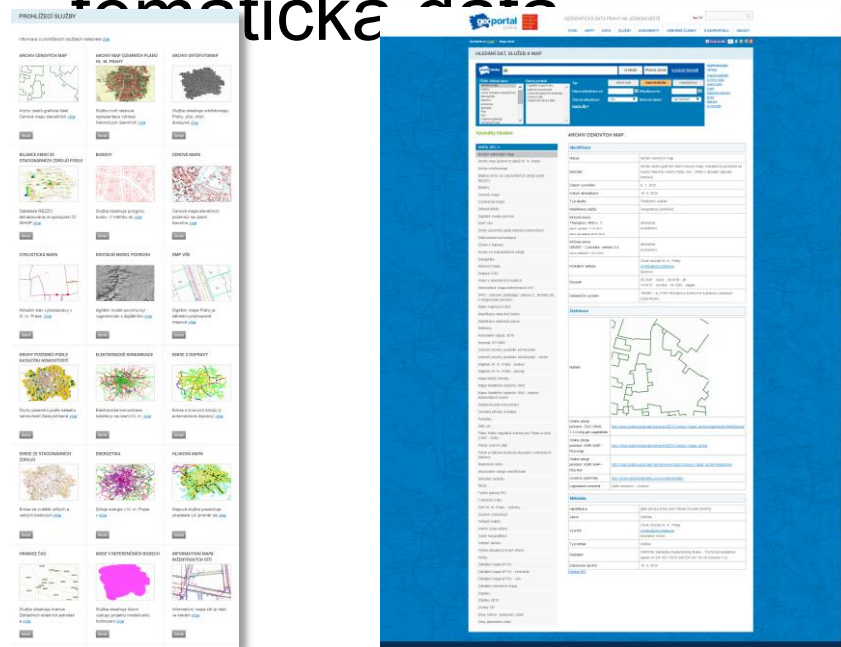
tematická data

PROHLÍŽECÍ SLUŽBY

ARCHIV CENOVÝCH MAP

ARCHIV MAP OBCHODNÍCH PLÁNŮ HL. M. PRAHY

ARCHIV ORTOFOTOMAP

BILANCE EMISÍ ZE STACIONÁRNÍCH ZDROJŮ PODLE

BUDOVY

CENOVÉ MAPY

CYKLISTICKÁ MAPA

DIGITÁLNÍ MODEL POVRCHU

DMP VÝŠ

DRUHY POZEMKŮ PODLE KATASTRU NEMOVITOSTÍ

ELEKTRONICKÉ KOMUNIKACE

EMISE Z DOPRAVY

EMISE ZE STACIONÁRNÍCH ZDROJŮ

ENERGETIKA

HLUKOVÁ MAPA

HRANICE ČÁSTÍ

IMISE V REFERENČNÍCH BODECH

INFORMATIVNÍ MAPA INŽENÝRSKÝCH SÍTÍ

geoportal

HLEDÁNÍ DAT, SLUŽEB A MAP

Výsledky hledání

ARCHIV CENOVÝCH MAP

Identifikace

Distribuce

Metadata